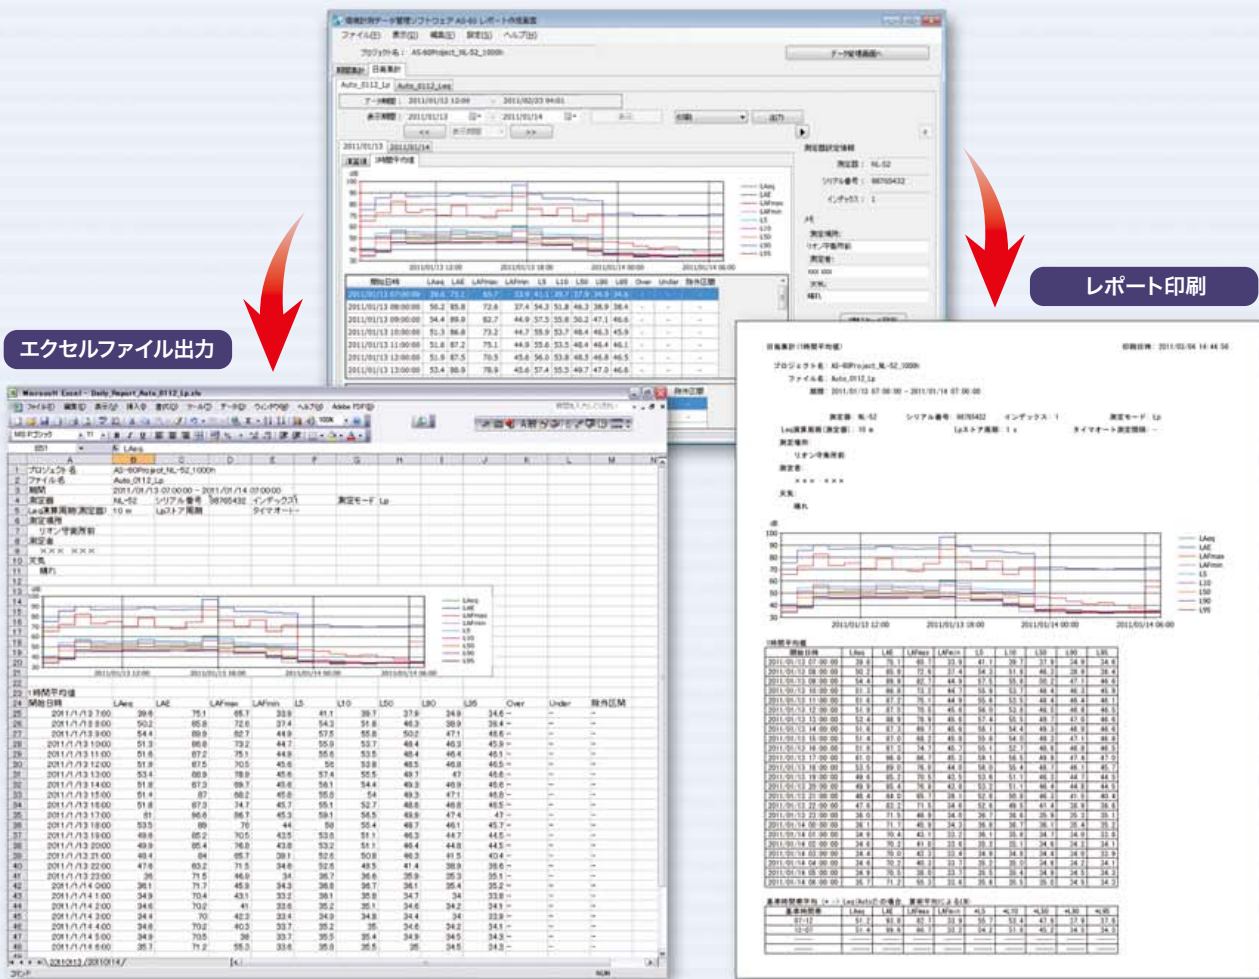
エクセルファイル出力

レポート印刷

環境計測データ管理ソフトウェア AS-60 レポート作成画面

ファイル(F) 表示(V) 編集(E) 設定(S) ヘルプ(H)

プロジェクト名： AS-60Project_NL-52_1000h

データ管理画面へ

期間集計 日報集計

Auto_0112_Lp Auto_0112_Leq

データ期間： 2011/01/12 12:00 ～ 2011/02/22 04:01

表示期間： 2011/01/13 ～ 2011/01/14

印刷 出力

2011/01/13 2011/01/14

測定器設定情報

測定器： NL-52

シリアル番号： 00765432

インデックス： 1

メモ

測定場所：

リオン守衛所前

測定者：

XXX XXX

天気：

晴れ

| 開始日時 | LAeq | LAE | LAFmax | LAFmin | L5 | L10 | L50 | L90 | L95 | Over | Under | 除外区間 |
|---|---|---|---|---|---|---|---|---|---|---|---|---|
| 2011/01/13 07:00:00 | 39.6 | 75.1 | 65.7 | 33.9 | 41.1 | 39.7 | 37.9 | 34.9 | 34.6 | - | - | - |
| 2011/01/13 08:00:00 | 50.2 | 85.8 | 72.6 | 37.4 | 54.3 | 51.8 | 46.3 | 38.9 | 38.4 | - | - | - |
| 2011/01/13 09:00:00 | 54.4 | 89.9 | 82.7 | 44.9 | 57.5 | 55.8 | 50.2 | 47.1 | 46.6 | - | - | - |
| 2011/01/13 10:00:00 | 51.3 | 86.8 | 73.2 | 44.7 | 55.9 | 53.7 | 48.4 | 46.3 | 45.9 | - | - | - |
| 2011/01/13 11:00:00 | 51.6 | 87.2 | 75.1 | 44.9 | 55.6 | 53.5 | 48.4 | 46.4 | 46.1 | - | - | - |
| 2011/01/13 12:00:00 | 51.9 | 87.5 | 70.5 | 45.6 | 56.0 | 53.8 | 48.5 | 46.8 | 46.5 | - | - | - |
| 2011/01/13 13:00:00 | 53.4 | 88.9 | 78.9 | 45.6 | 57.4 | 55.3 | 49.7 | 47.0 | 46.6 | - | - | - |

Microsoft Excel - Daily_Report_Auto_0112_Lp.xls

| | A | B | C | D | E | F | G | H |
|---|---|---|---|---|---|---|---|---|
| 1 | プロジェクト名 | AS-60Project_NL-52_1000h | | | | | | |
| 2 | ファイル名 | Auto_0112_Lp | | | | | | |
| 3 | 期間 | 2011/01/13 07:00:00 ～ 2011/01/14 07:00:00 | | | | | | |
| 4 | 測定器 | NL-52 | シリアル番号 | 00765432 | インデックス | 1 | 測定モード | Lp |
| 5 | Leq演算周期(測定器) | 10 m | Lpストア周期 | | タイマオート | | | |
| 6 | 測定場所 | | | | | | | |
| 7 | リオン守衛所前 | | | | | | | |
| 8 | 測定者 | | | | | | | |
| 9 | XXX XXX | | | | | | | |
| 10 | 天気 | | | | | | | |
| 11 | 晴れ | | | | | | | |

23 1時間平均値

| 開始日時 | LAeq | LAE | LAFmax | LAFmin | L5 | L10 | L50 | L90 | L95 | Over | Under | 除外区間 |
|---|---|---|---|---|---|---|---|---|---|---|---|---|
| 2011/1/13 7:00 | 39.6 | 75.1 | 65.7 | 33.9 | 41.1 | 39.7 | 37.9 | 34.9 | 34.6 | – | – | – |
| 2011/1/13 8:00 | 50.2 | 85.8 | 72.6 | 37.4 | 54.3 | 51.8 | 46.3 | 38.9 | 38.4 | – | – | – |
| 2011/1/13 9:00 | 54.4 | 89.9 | 82.7 | 44.9 | 57.5 | 55.8 | 50.2 | 47.1 | 46.6 | – | – | – |

日報集計(1時間平均値) 印刷日時： 2011/03/04 14:44:56

プロジェクト名： AS-60Project_NL-52_1000h

ファイル名： Auto_0112_Lp

期間： 2011/01/13 07:00:00 ～ 2011/01/14 07:00:00

測定器： NL-52 シリアル番号： 00765432 インデックス： 1 測定モード： Lp

Leq演算周期(測定器)： 10 m Lpストア周期： 1 s タイマオート測定間隔： –

測定場所：

リオン守衛所前

測定者：

XXX XXX

天気：

晴れ

1時間平均値

基準時間帯平均